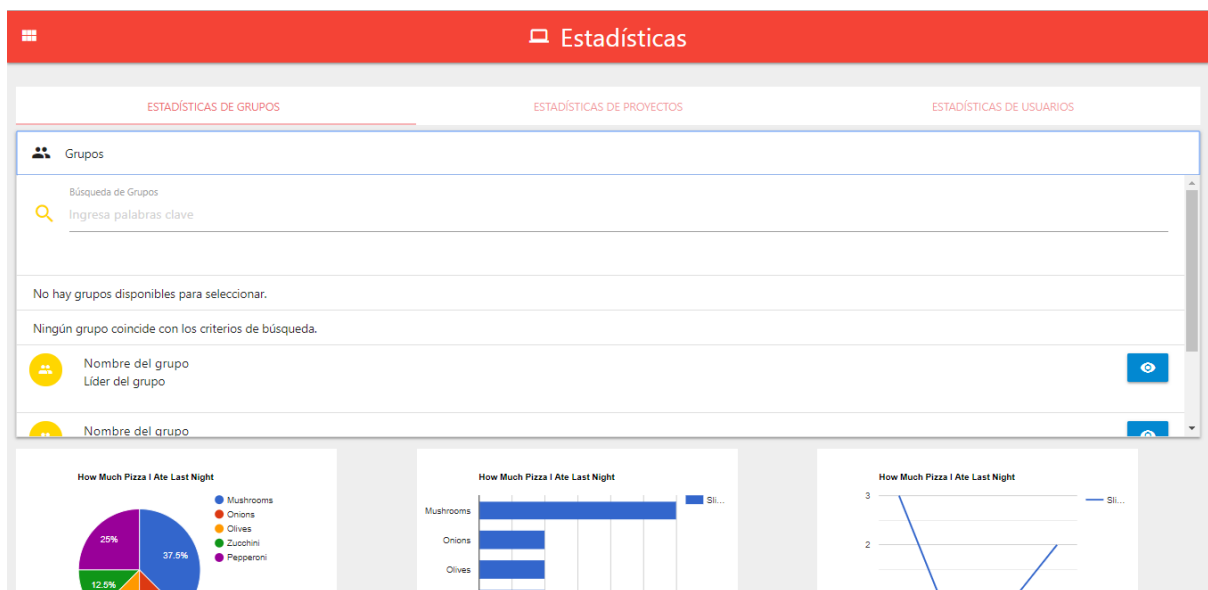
Estadísticas

ESTADÍSTICAS DE GRUPOS
ESTADÍSTICAS DE PROYECTOS
ESTADÍSTICAS DE USUARIOS

Grupos

Búsqueda de Grupos
Ingresa palabras clave

No hay grupos disponibles para seleccionar.

Ningún grupo coincide con los criterios de búsqueda.

Nombre del grupo
Líder del grupo

Nombre del grupo

How Much Pizza I Ate Last Night
Mushrooms
Onions
Olives
Zucchini
Pepperoni
25%
37.5%
12.5%

How Much Pizza I Ate Last Night
Mushrooms
Onions
Olives
Sli...

How Much Pizza I Ate Last Night
3
2
Sli...